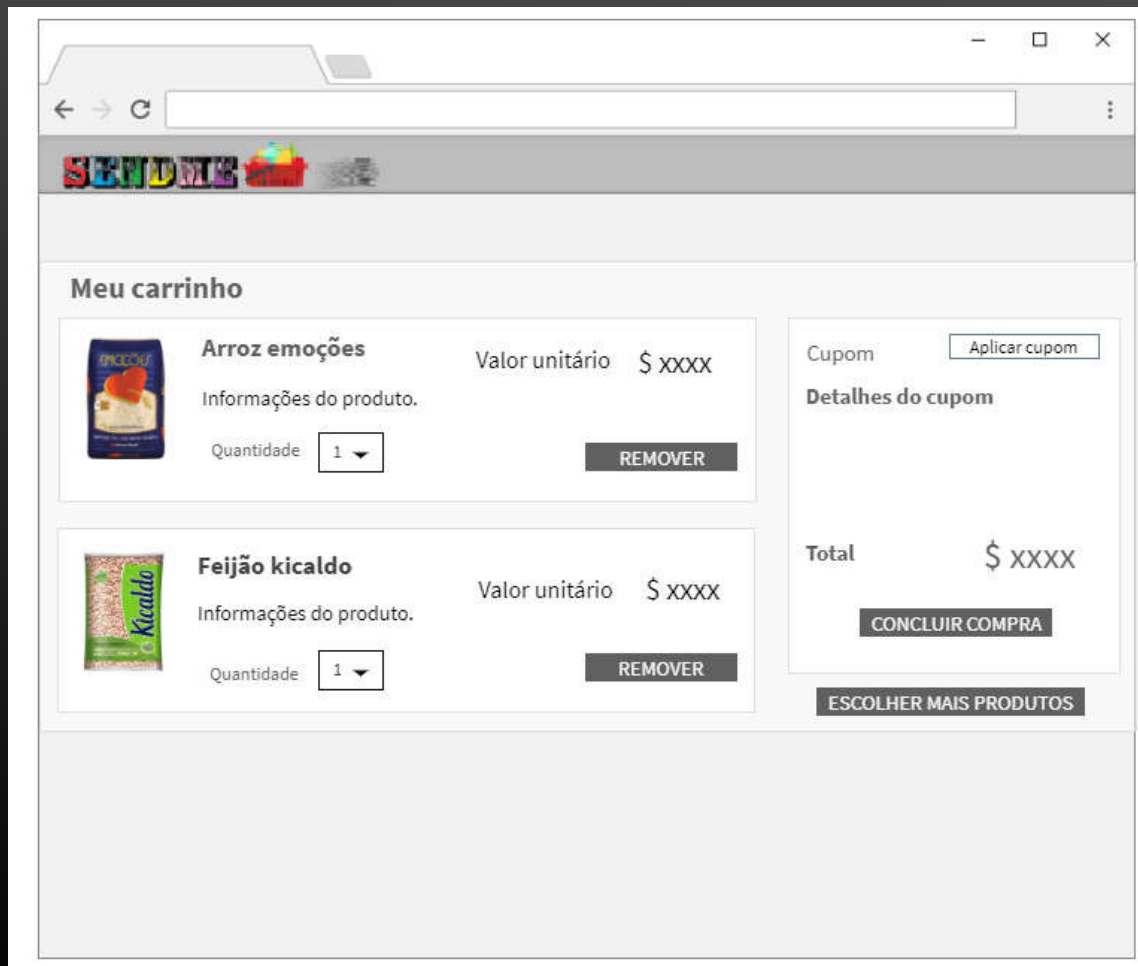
SENDME

Meu carrinho

EMOÇÕES

Arroz emoções
Valor unitário $ xxxx
Informações do produto.
Quantidade 1
REMOVER

Kicaldo

Feijão kicaldo
Valor unitário $ xxxx
Informações do produto.
Quantidade 1
REMOVER

Cupom
Aplicar cupom
Detalhes do cupom

Total $ xxxx
CONCLUIR COMPRA

ESCOLHER MAIS PRODUTOS